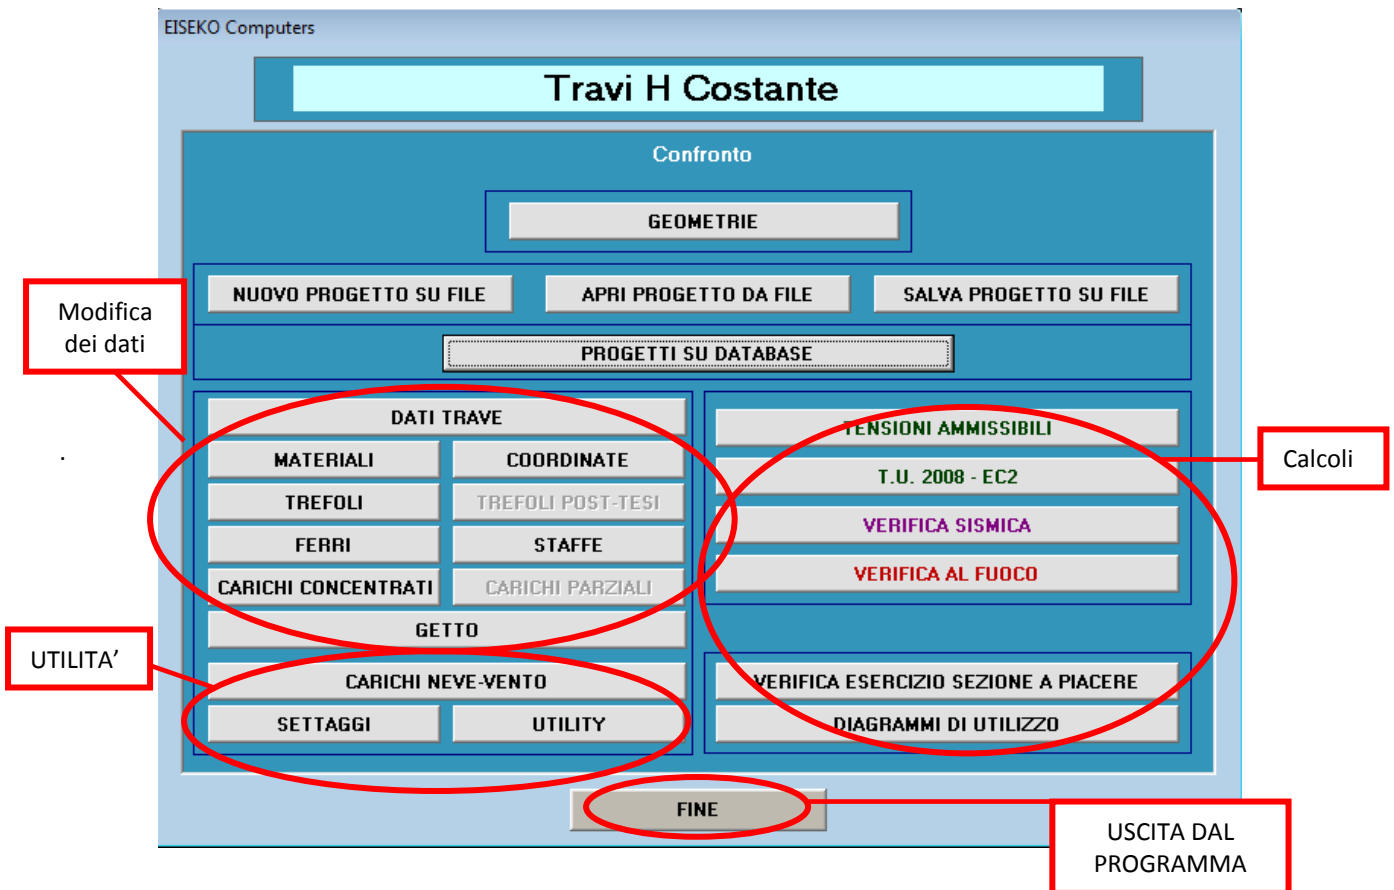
EISEKO Computers

Travi H Costante

Confronto

GEOMETRIE

NUOVO PROGETTO SU FILE
APRI PROGETTO DA FILE
SALVA PROGETTO SU FILE

PROGETTI SU DATABASE

Modifica dei dati

.

DATI TRAVE
MATERIALI
COORDINATE
TREFOLI
TREFOLI POST-TESI
FERRI
STAFFE
CARICHI CONCENTRATI
CARICHI PARZIALI
GETTO

TENSIONI AMMISSIBILI
T.U. 2008 - EC2
VERIFICA SISMICA
VERIFICA AL FUOCO

Calcoli

UTILITA'

CARICHI NEVE-VENTO
SETTAGGI
UTILITY

VERIFICA ESERCIZIO SEZIONE A PIACERE
DIAGRAMMI DI UTILIZZO

FINE

USCITA DAL PROGRAMMA